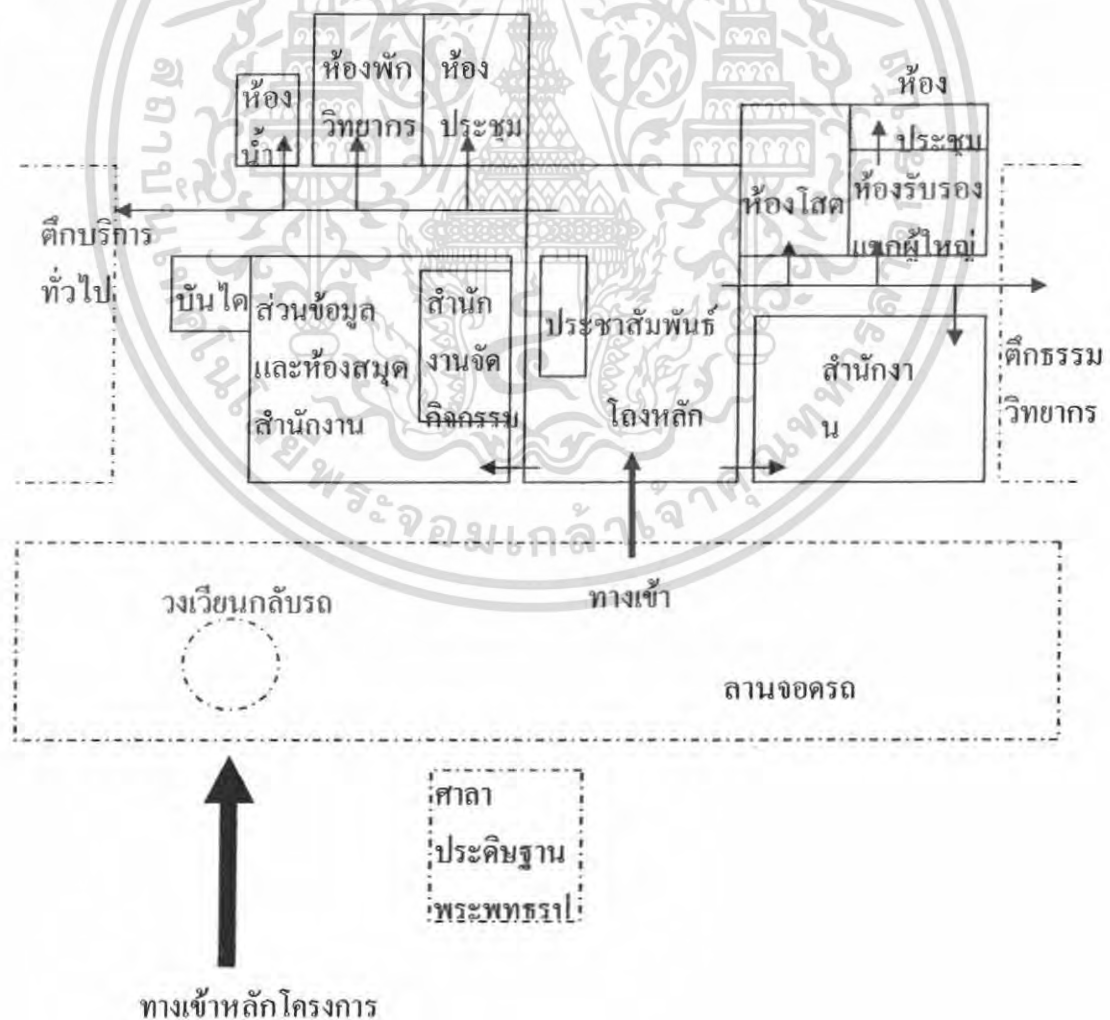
ห้องน้ำ

ห้องพักวิทยากร

ห้องประชุม

ห้องประชุม

ห้องโสต

ห้องรับรองแขกผู้ใหญ่

ตึกบริการทั่วไป

บันได

ส่วนข้อมูลและห้องสมุดสำนักงาน

สำนักงานจัดกิจกรรม

ประชาสัมพันธ์

โถงหลัก

สำนักงาน

ตึกธรรมวิทยากร

ทางเข้า

วงเวียนกลับรถ

ลานจอดรถ

ศาลาประดิษฐานพระพุทธรูป

ทางเข้าหลักโครงการ